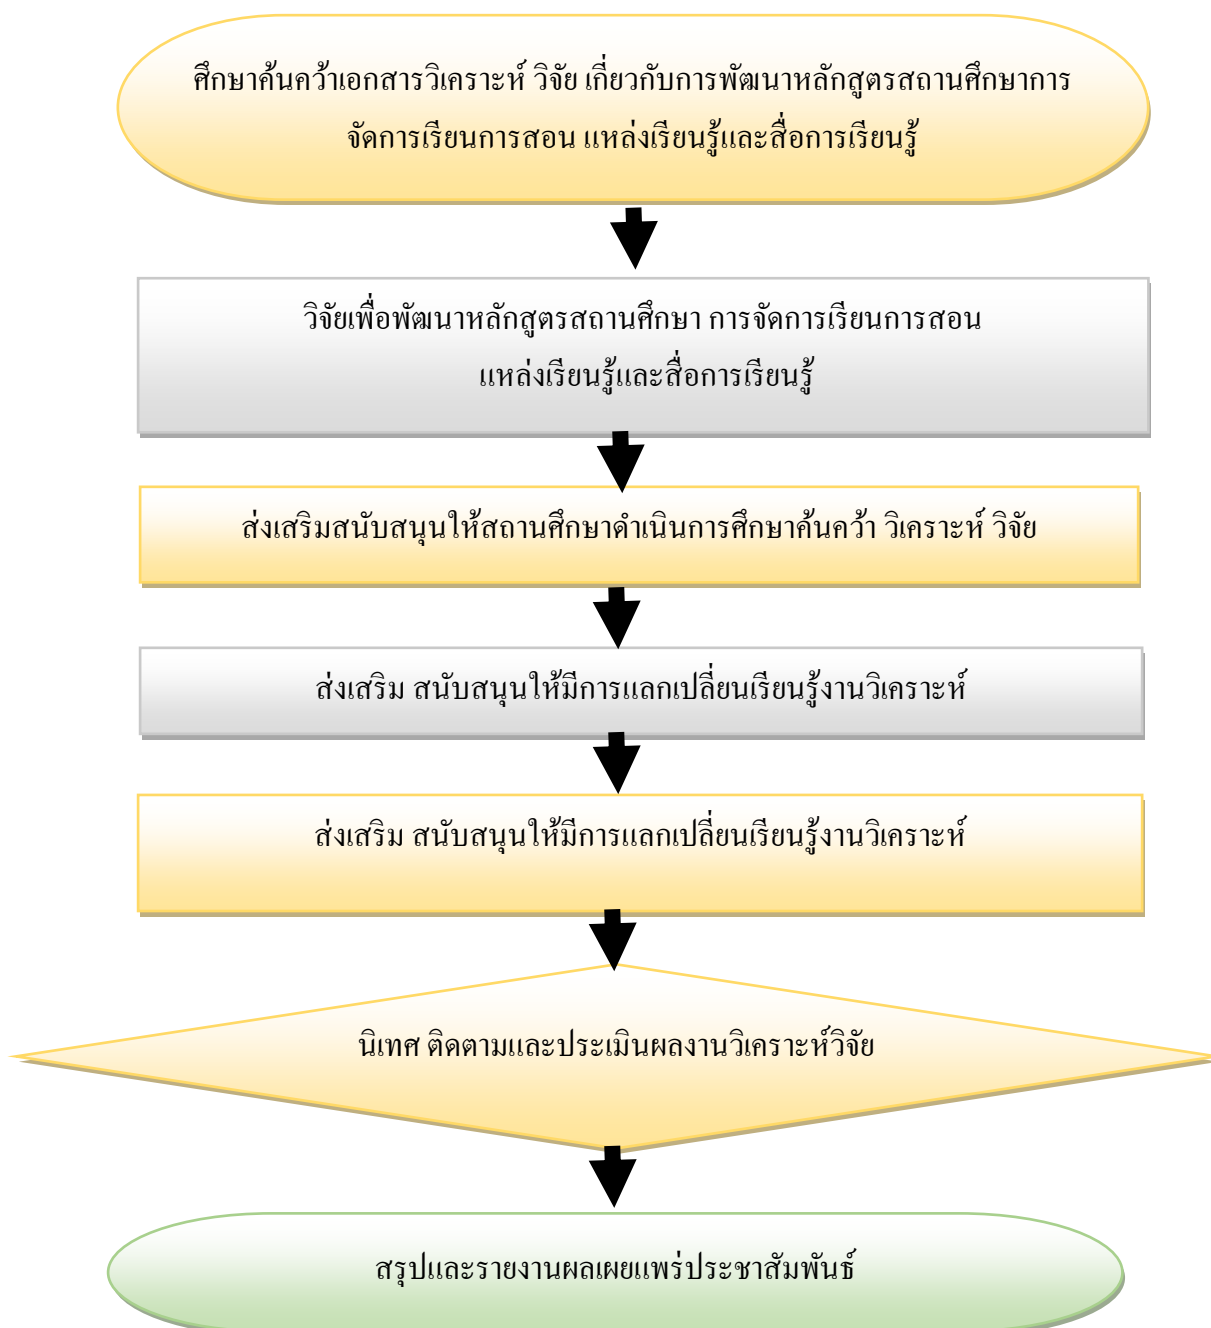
ศึกษาค้นคว้าเอกสารวิเคราะห์ วิจัย เกี่ยวกับการพัฒนาหลักสูตรสถานศึกษาการจัดการเรียนการสอน แหล่งเรียนรู้และสื่อการเรียนรู้

วิจัยเพื่อพัฒนาหลักสูตรสถานศึกษา การจัดการเรียนการสอน แหล่งเรียนรู้และสื่อการเรียนรู้

ส่งเสริมสนับสนุนให้สถานศึกษาดำเนินการศึกษาค้นคว้า วิเคราะห์ วิจัย

ส่งเสริม สนับสนุนให้มีการแลกเปลี่ยนเรียนรู้งานวิเคราะห์

ส่งเสริม สนับสนุนให้มีการแลกเปลี่ยนเรียนรู้งานวิเคราะห์

นิเทศ ติดตามและประเมินผลงานวิเคราะห์วิจัย

สรุปและรายงานผลเผยแพร่ประชาสัมพันธ์